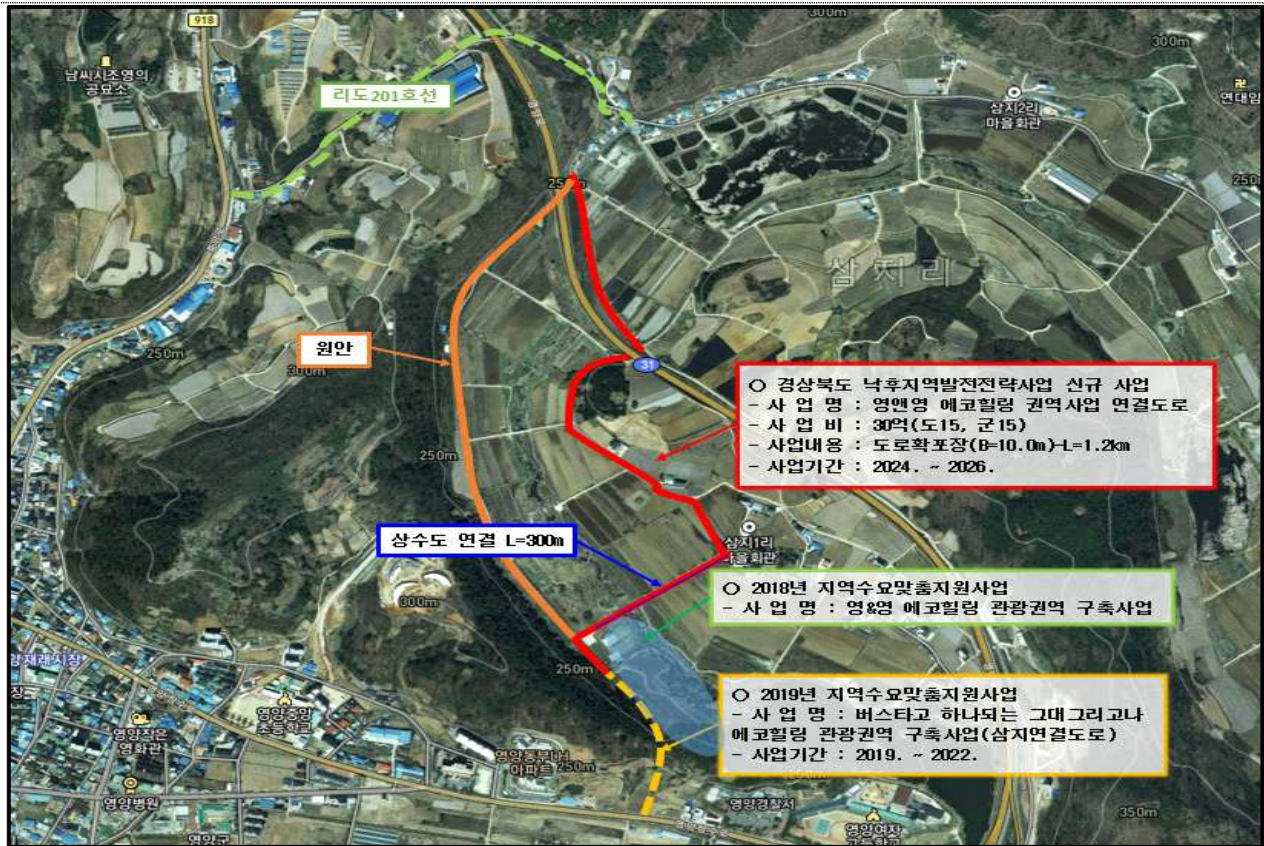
918

300m

300m

남씨시조영의 공묘소

리도201호선

삼지2리 마을회관

연대암

250m

250m

삼지리

원안

250m

300m

31

○ 경상북도 낙후지역발전전략사업 신규 사업
- 사 업 명 : 영앤영 에코힐링 권역사업 연결도로
- 사 업 비 : 30억(도15, 군15)
- 사업내용 : 도로확포장(B=10.0m)-L=1.2km
- 사업기간 : 2024. ~ 2026.

250m

상수도 연결 L=300m

삼지1리 마을회관

○ 2018년 지역수요맞춤지원사업
- 사 업 명 : 영&영 에코힐링 관광권역 구축사업

300m

장재래시장

250m

○ 2019년 지역수요맞춤지원사업
- 사 업 명 : 버스타고 하나되는 그대그리고나 에코힐링 관광권역 구축사업(삼지연결도로)
- 사업기간 : 2019. ~ 2022.

영양중앙초등학교

영양작은영화관

영양동부녀아파트 250m

영양병원

영양경찰서

영양여자고등학교

350m

영양군